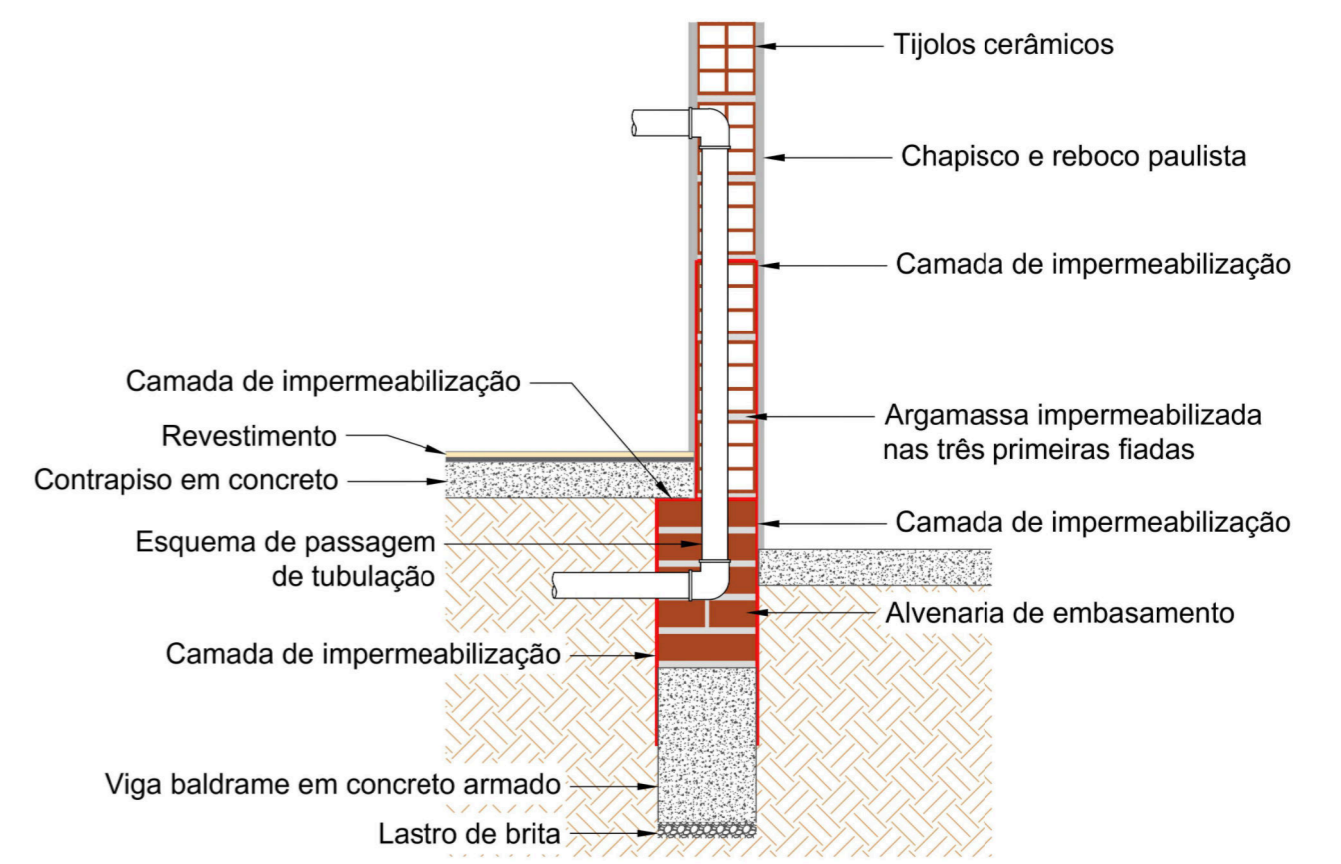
Tijolos cerâmicos

Chapisco e reboco paulista

Camada de impermeabilização

Camada de impermeabilização

Argamassa impermeabilizada nas três primeiras fiadas

Revestimento

Contrapiso em concreto

Camada de impermeabilização

Esquema de passagem de tubulação

Alvenaria de embasamento

Camada de impermeabilização

Viga baldrame em concreto armado

Lastro de brita